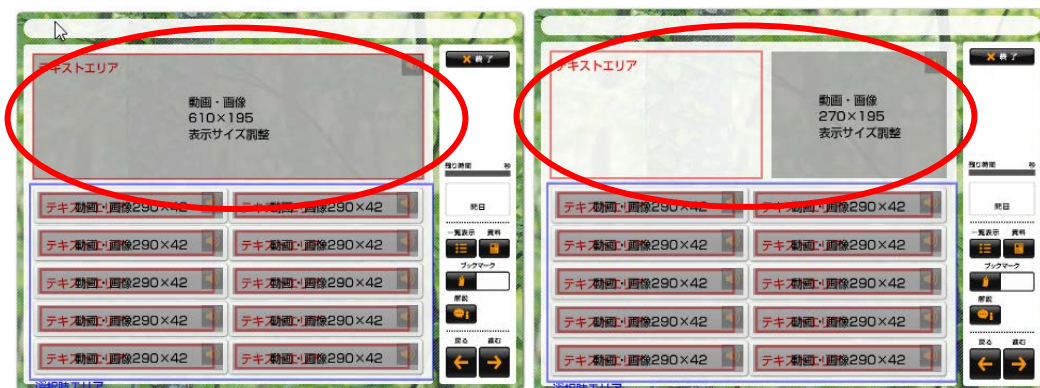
テキストエリア

動画・画像
610×195
表示サイズ調整

× 終了

残り時間 秒

問目

テキス動画・画像290×42
テキス動画・画像290×42
テキス動画・画像290×42
テキス動画・画像290×42
テキス動画・画像290×42
テキス動画・画像290×42
テキス動画・画像290×42
テキス動画・画像290×42
テキス動画・画像290×42
テキス動画・画像290×42

一覧表示 資料

ブックマーク

解説

戻る 進む

選択肢エリア

テキストエリア

動画・画像
270×195
表示サイズ調整

× 終了

残り時間 秒

問目

テキス動画・画像290×42
テキス動画・画像290×42
テキス動画・画像290×42
テキス動画・画像290×42
テキス動画・画像290×42
テキス動画・画像290×42
テキス動画・画像290×42
テキス動画・画像290×42
テキス動画・画像290×42
テキス動画・画像290×42

一覧表示 資料

ブックマーク

解説

戻る 進む

選択肢エリア